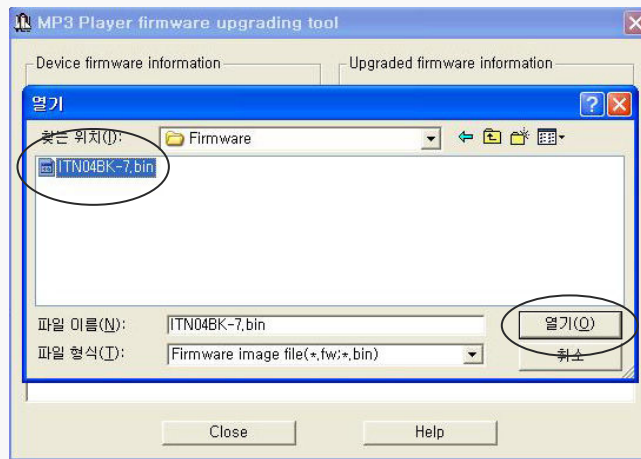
MP3 Player firmware upgrading tool

Device firmware information

Upgraded firmware information

열기

찾는 위치(I):

Firmware

ITN04BK-7.bin

파일 이름(N):

ITN04BK-7.bin

열기(O)

파일 형식(T):

Firmware image file(*.fw;*.bin)

취소

Close

Help